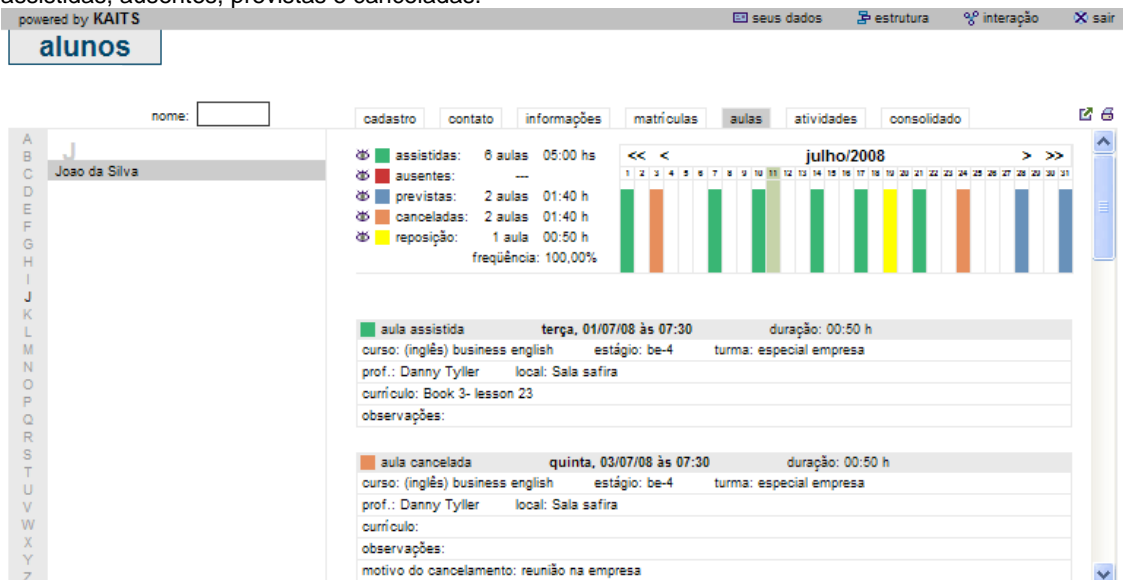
assistidas, ausentes, previstas e canceladas.

powered by KAITS

seus dados
estrutura
interação
sair

alunos

nome:

cadastro
contato
informações
matrículas
aulas
atividades
consolidado

A
B
C
D
E
F
G
H
I
J
K
L
M
N
O
P
Q
R
S
T
U
V
W
X
Y
Z

J
Joao da Silva

assistidas: 6 aulas 05:00 hs
ausentes: ---
previstas: 2 aulas 01:40 h
canceladas: 2 aulas 01:40 h
reposição: 1 aula 00:50 h
freqüência: 100,00%

<< < julho/2008 > >>

1 2 3 4 5 6 7 8 9 10 11 12 13 14 15 16 17 18 19 20 21 22 23 24 25 26 27 28 29 30 31

aula assistida terça, 01/07/08 às 07:30 duração: 00:50 h
curso: (inglês) business english estágio: be-4 turma: especial empresa
prof.: Danny Tyller local: Sala safira
currículo: Book 3- lesson 23
observações:

aula cancelada quinta, 03/07/08 às 07:30 duração: 00:50 h
curso: (inglês) business english estágio: be-4 turma: especial empresa
prof.: Danny Tyller local: Sala safira
currículo:
observações:
motivo do cancelamento: reunião na empresa